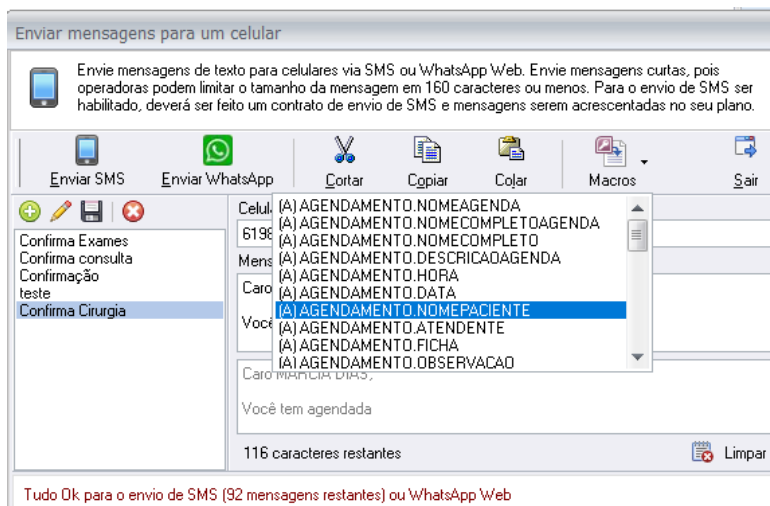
Enviar mensagens para um celular

Envie mensagens de texto para celulares via SMS ou WhatsApp Web. Envie mensagens curtas, pois operadoras podem limitar o tamanho da mensagem em 160 caracteres ou menos. Para o envio de SMS ser habilitado, deverá ser feito um contrato de envio de SMS e mensagens serem acrescentadas no seu plano.

Enviar SMS
Enviar WhatsApp
Cortar
Copiar
Colar
Macros
Sair

Confirma Exames
Confirma consulta
Confirmação
teste
Confirma Cirurgia

Celul
6198
Mens
Caro
Você

(A) AGENDAMENTO.NOMEAGENDA
(A) AGENDAMENTO.NOMECOMPLETOAGENDA
(A) AGENDAMENTO.NOMECOMPLETO
(A) AGENDAMENTO.DESCRICAOAGENDA
(A) AGENDAMENTO.HORA
(A) AGENDAMENTO.DATA
(A) AGENDAMENTO.NOMEPACIENTE
(A) AGENDAMENTO.ATENDENTE
(A) AGENDAMENTO.FICHA
(A) AGENDAMENTO.OBSERVACAO

Caro MARCIA DIAS,

Você tem agendada

116 caracteres restantes
Limpar

Tudo Ok para o envio de SMS (92 mensagens restantes) ou WhatsApp Web